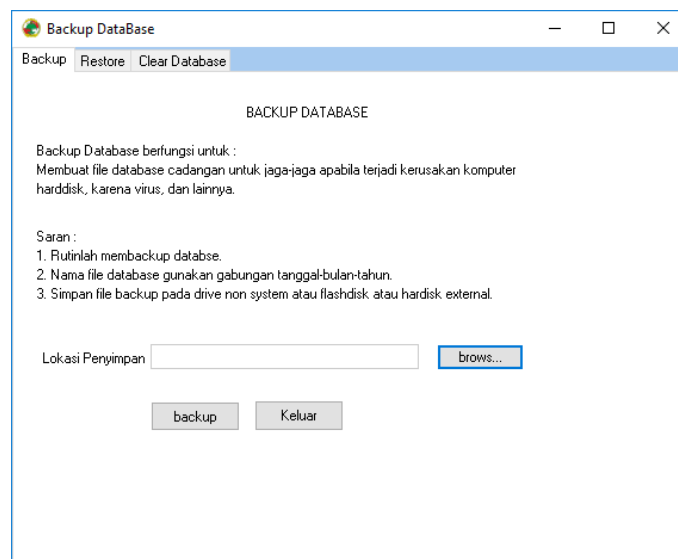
Backup DataBase

Backup | Restore | Clear Database

BACKUP DATABASE

Backup Database berfungsi untuk :
Membuat file database cadangan untuk jaga-jaga apabila terjadi kerusakan komputer harddisk, karena virus, dan lainnya.

Saran :
1. Rutinlah membackup databse.
2. Nama file database gunakan gabungan tanggal-bulan-tahun.
3. Simpan file backup pada drive non system atau flashdisk atau hardisk external.

Lokasi Penyimpan

brows...

backup

Keluar